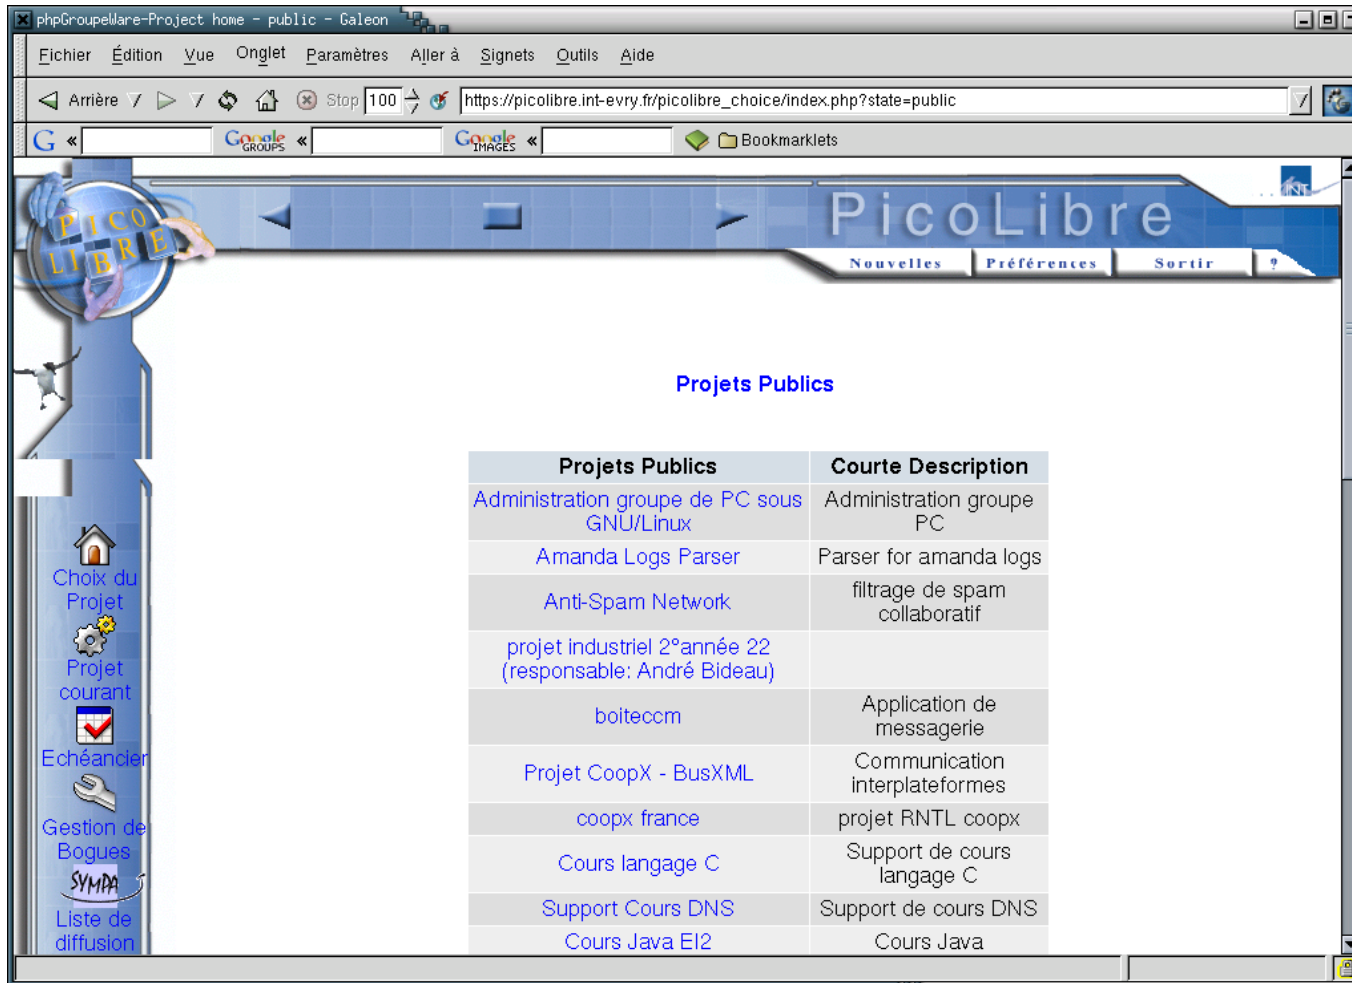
phpGroupeWare-Project home - public - Galeon

Fichier Édition Vue Onglet Paramètres Aller à Signets Outils Aide

Arrière Stop 100 https://picolibre.int-evry.fr/picolibre_choice/index.php?state=public

G « Google GROUPS « Google IMAGES « Bookmarklets

PICO LIBRE

PicoLibre

Nouvelles Préférences Sortir ?

Choix du Projet

Projet courant

Echéancier

Gestion de Bogues

SYMPA

Liste de diffusion

Projets Publics

| Projets Publics | Courte Description |
|---|---|
| Administration groupe de PC sous GNU/Linux | Administration groupe PC |
| Amanda Logs Parser | Parser for amanda logs |
| Anti-Spam Network | filtrage de spam collaboratif |
| projet industriel 2°année 22 (responsable: André Bideau) | |
| boiteccm | Application de messagerie |
| Projet CoopX - BusXML | Communication interplateformes |
| coopx france | projet RNTL coopx |
| Cours langage C | Support de cours langage C |
| Support Cours DNS | Support de cours DNS |
| Cours Java EI2 | Cours Java |